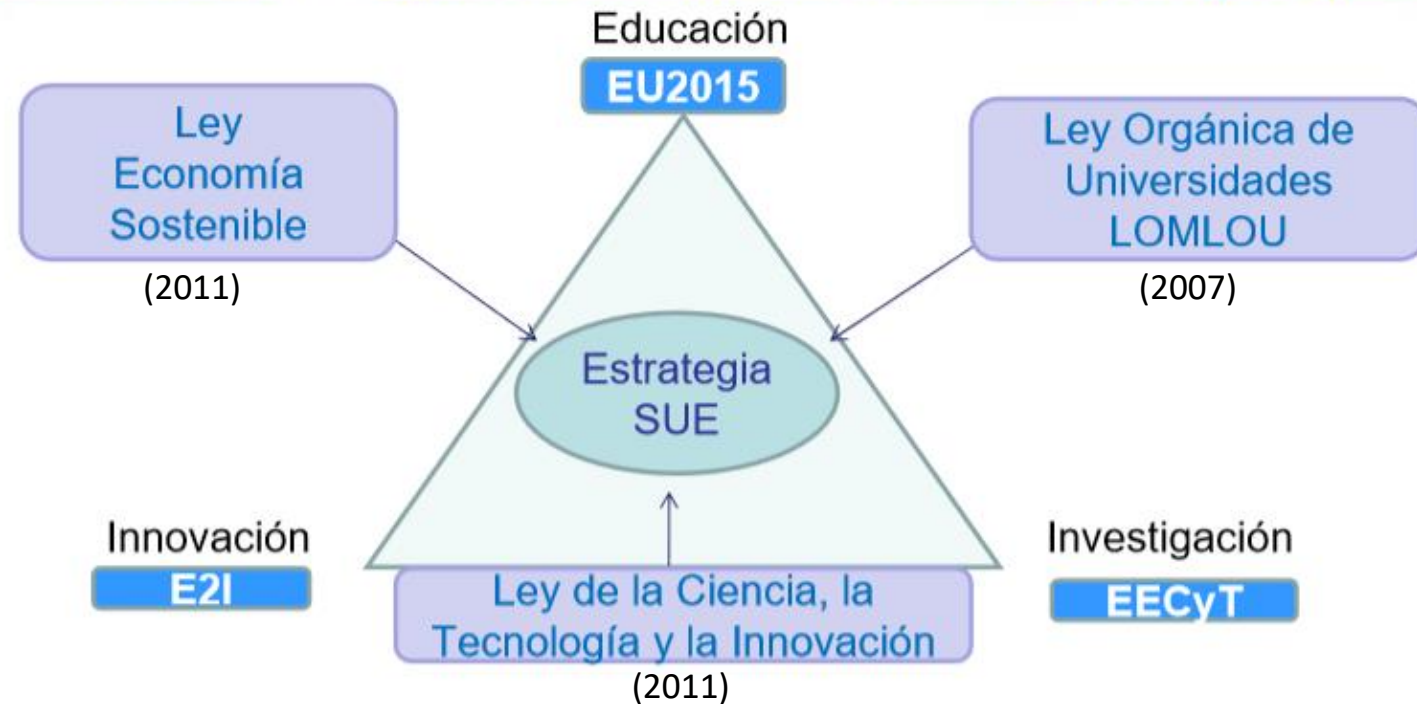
Educación
EU2015

Ley Economía Sostenible
(2011)

Ley Orgánica de Universidades LOMLOU
(2007)

Estrategia SUE

Innovación
E2I

Investigación
EECyT

Ley de la Ciencia, la Tecnología y la Innovación
(2011)